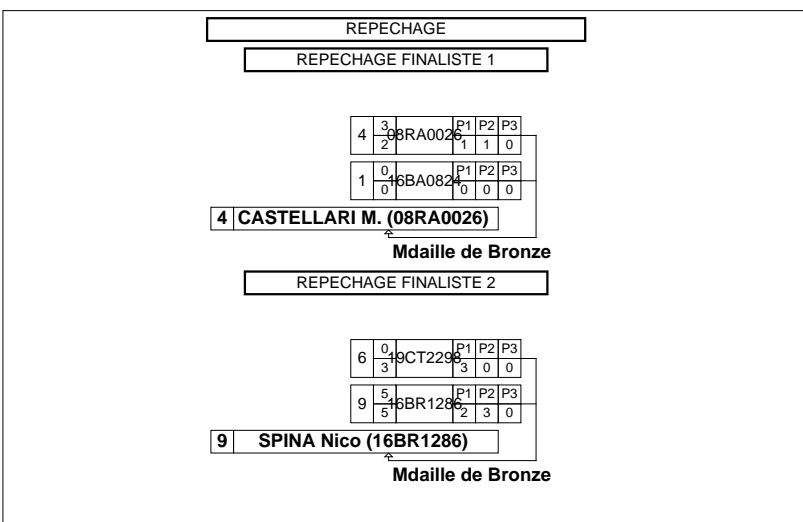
REPECHAGE

REPECHAGE FINALISTE 1

| 4 | 3 / 2 | 08RA0026 | P1 / 1 | P2 / 1 | P3 / 0 |
|---|---|---|---|---|---|
| 1 | 0 / 0 | 16BA0824 | P1 / 0 | P2 / 0 | P3 / 0 |

4 CASTELLARI M. (08RA0026)

Mdaille de Bronze

REPECHAGE FINALISTE 2

| 6 | 0 / 3 | 19CT2298 | P1 / 3 | P2 / 0 | P3 / 0 |
|---|---|---|---|---|---|
| 9 | 5 / 5 | 16BR1286 | P1 / 2 | P2 / 3 | P3 / 0 |

9 SPINA Nico (16BR1286)

Mdaille de Bronze